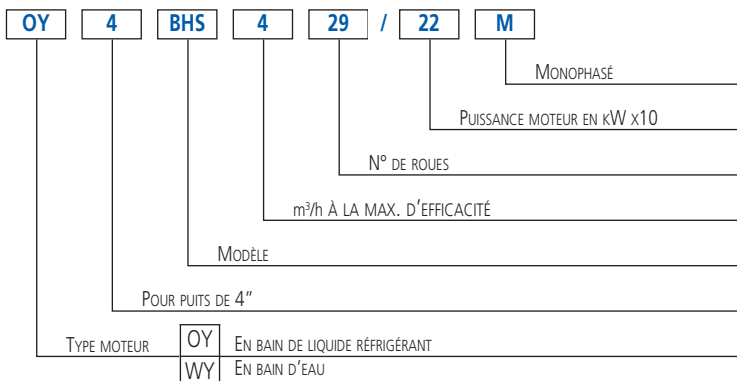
OY 4 BHS 4 29 / 22 M

Monophasé

Puissance moteur en kW x10

N° de roues

m³/h à la max. d'efficacité

Modèle

Pour puits de 4"

Type moteur

| | |
|---|---|
| OY | En bain de liquide réfrigérant |
| WY | En bain d'eau |